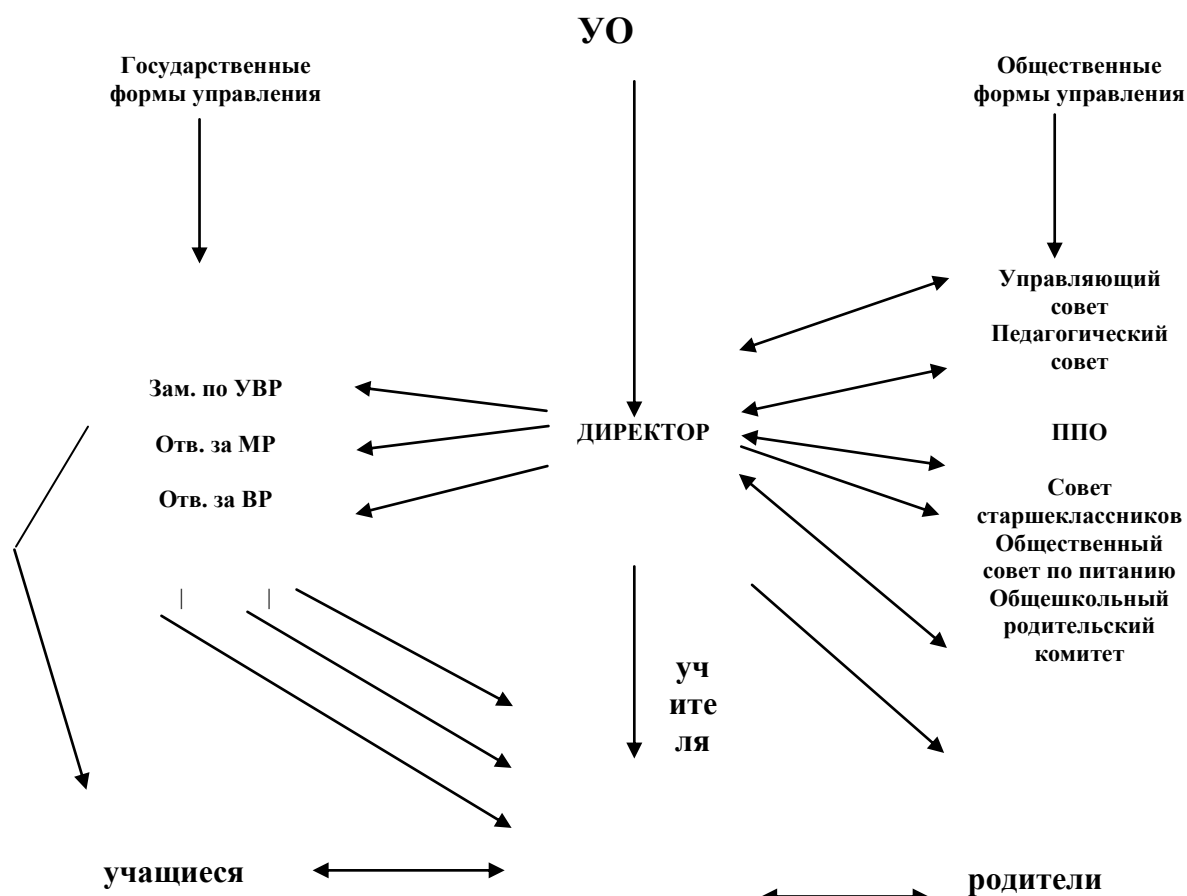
УО

Государственные формы управления

Общественные формы управления

Управляющий совет
Педагогический совет

Зам. по УВР

Отв. за МР

Отв. за ВР

ДИРЕКТОР

ППО

Совет старшеклассников
Общественный совет по питанию
Общешкольный родительский комитет

уч
ите
ля

учащиеся

родители